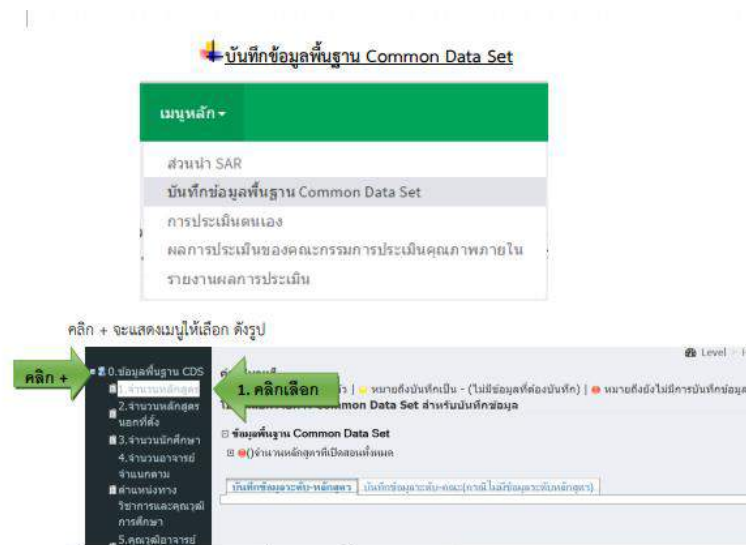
บันทึกข้อมูลพื้นฐาน Common Data Set

เมนูหลัก▾

ส่วนนำ SAR
บันทึกข้อมูลพื้นฐาน Common Data Set
การประเมินตนเอง
ผลการประเมินของคณะกรรมการประเมินคุณภาพภายใน
รายงานผลการประเมิน

คลิก + จะแสดงเมนูให้เลือก ดังรูป

คลิก +

0.ข้อมูลพื้นฐาน CDS
1.จำนวนหลักสูตร
2.จำนวนหลักสูตรนอกที่ตั้ง
3.จำนวนนักศึกษา
4.จำนวนอาจารย์จำแนกตาม
ตำแหน่งทางวิชาการและคุณวุฒิการศึกษา
5.คุณวุฒิอาจารย์

1. คลิกเลือก

Level

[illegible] หมายถึงบันทึกเป็น - (ไม่มีข้อมูลที่ต้องบันทึก) | หมายถึงยังไม่มีการบันทึกข้อมูล

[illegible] Common Data Set สำหรับบันทึกข้อมูล

ข้อมูลพื้นฐาน Common Data Set
()จำนวนหลักสูตรที่เปิดสอนทั้งหมด

บันทึกข้อมูลระดับ-หลักสูตร | บันทึกข้อมูลระดับ-คณะ(กรณีไม่มีข้อมูลระดับหลักสูตร)